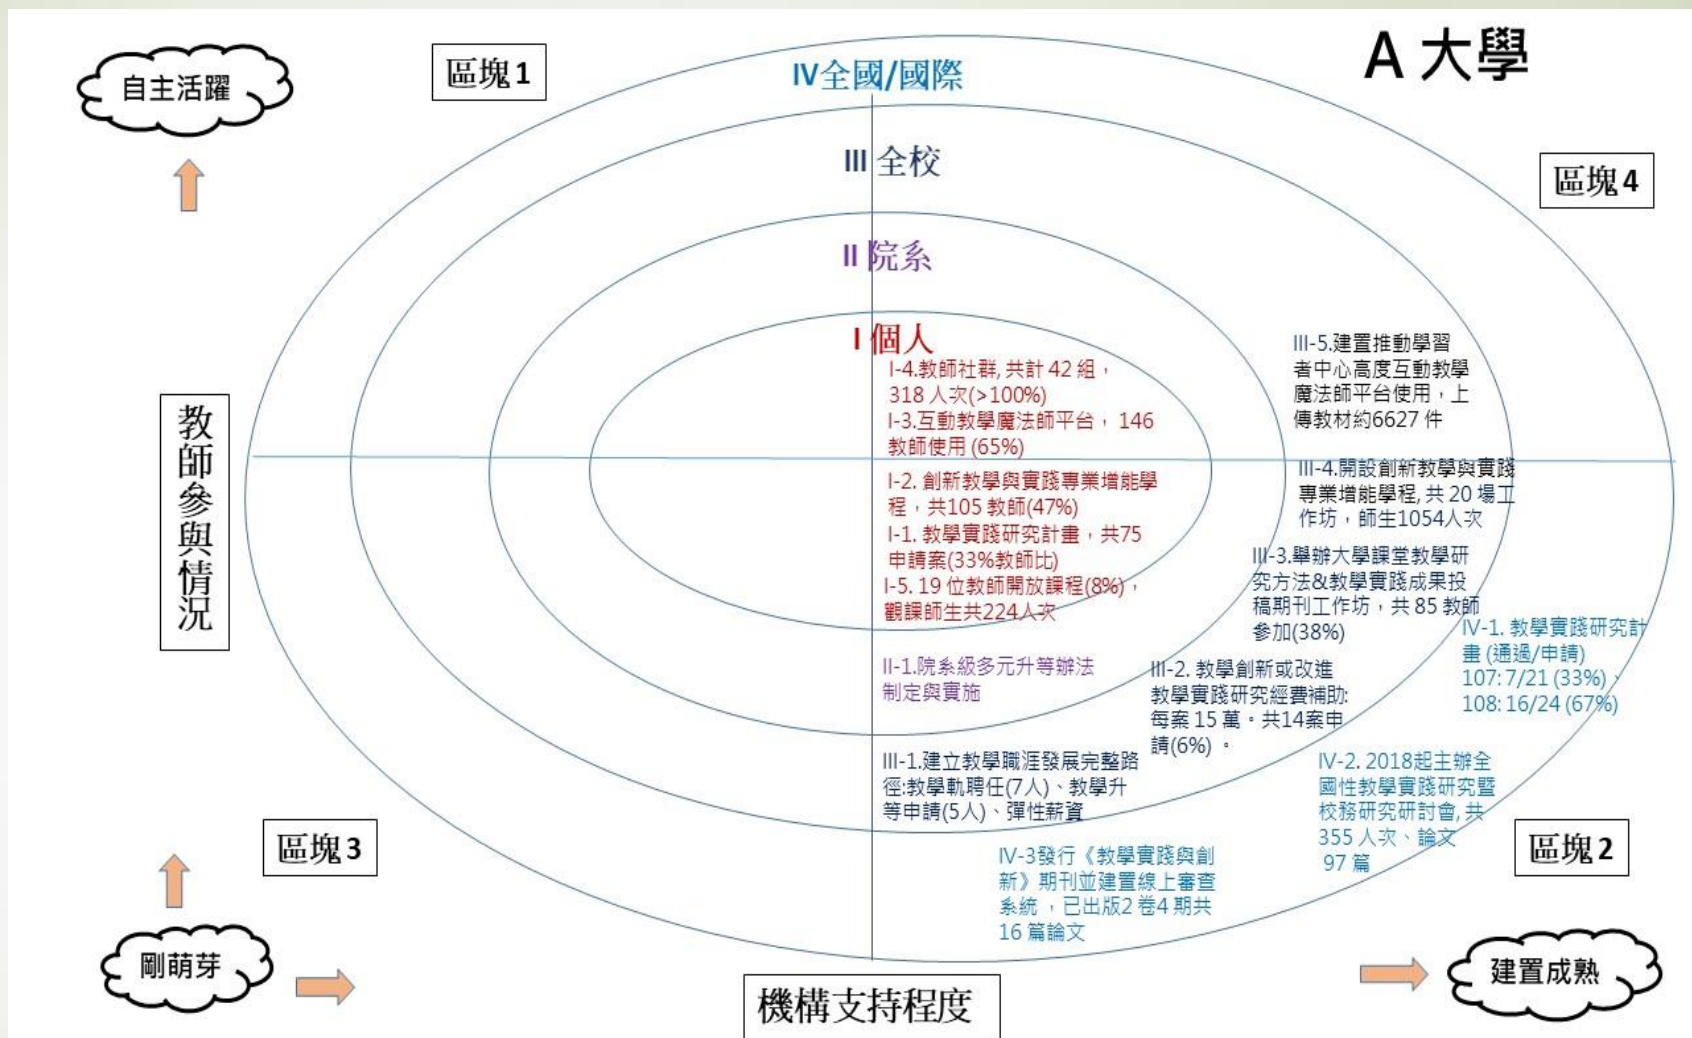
自主活躍

區塊 1

IV全國/國際

A 大學

III 全校

區塊 4

II 院系

I 個人

教師參與情況

I-4.教師社群, 共計 42 組，318 人次(>100%)
I-3.互動教學魔法師平台， 146 教師使用 (65%)
I-2. 創新教學與實踐專業增能學程，共105 教師(47%)
I-1. 教學實踐研究計畫，共75 申請案(33%教師比)
I-5. 19 位教師開放課程(8%)，觀課師生共224人次

III-5.建置推動學習者中心高度互動教學魔法師平台使用，上傳教材約6627 件

III-4.開設創新教學與實踐專業增能學程, 共 20 場工作坊，師生1054人次

III-3.舉辦大學課堂教學研究方法&教學實踐成果投稿期刊工作坊，共 85 教師參加(38%)

IV-1. 教學實踐研究計畫 (通過/申請) 107: 7/21 (33%)、108: 16/24 (67%)

II-1.院系級多元升等辦法制定與實施

III-2. 教學創新或改進教學實踐研究經費補助: 每案 15 萬。共14案申請(6%) 。

III-1.建立教學職涯發展完整路徑:教學軌聘任(7人)、教學升等申請(5人)、彈性薪資

IV-2. 2018起主辦全國性教學實踐研究暨校務研究研討會, 共 355 人次、論文 97 篇

區塊 3

區塊 2

IV-3發行《教學實踐與創新》期刊並建置線上審查系統，已出版2 卷4 期共 16 篇論文

剛萌芽

機構支持程度

建置成熟